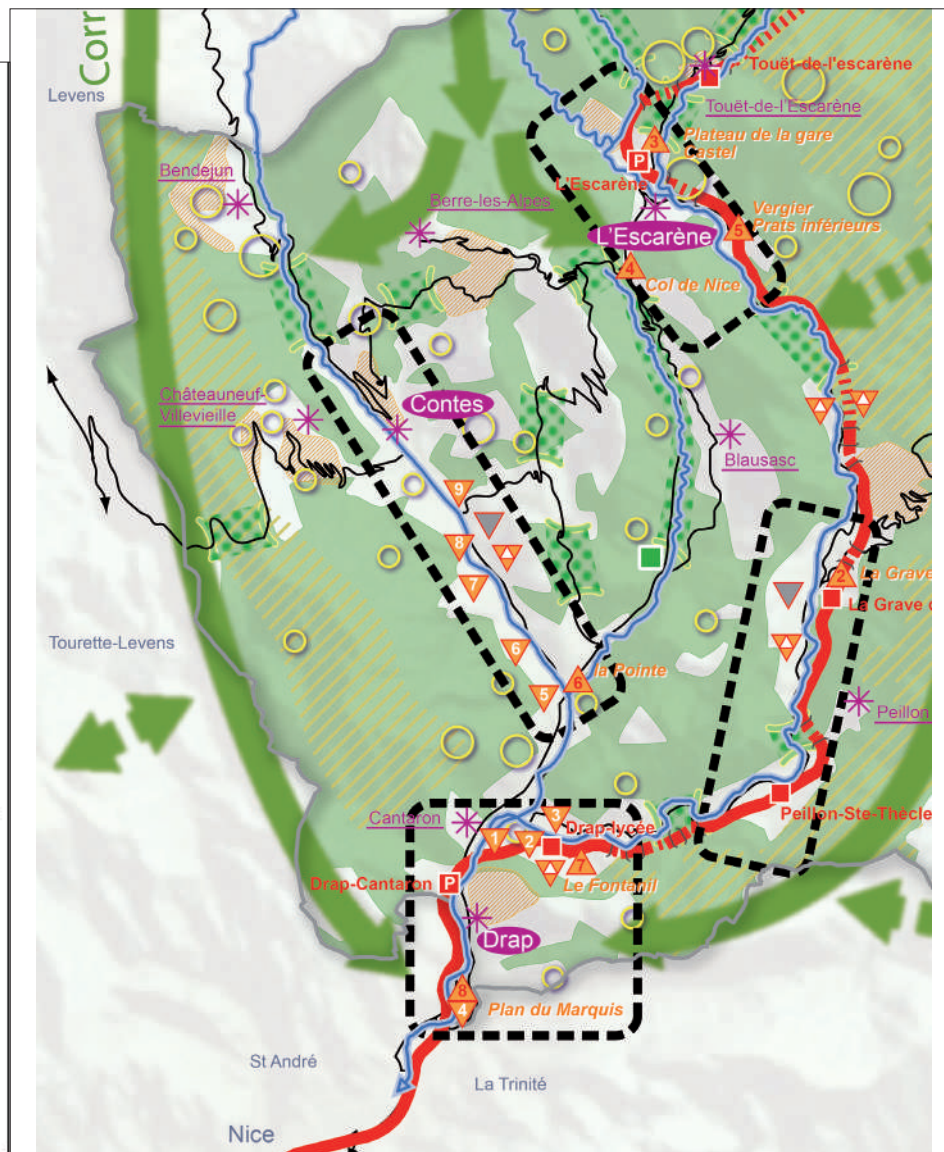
Corr

Levens

Touët-de-l'escarène

Touët-de-l'Escarène

Plateau de la gare

Castel

3

P

L'Escarène

Bendejun

Berre-les-Alpes

Vergier

Prats inférieurs

5

L'Escarène

4

Col de Nice

Contes

Châteauneuf-Villevieille

Blausasc

9

8

7

2

La Grave

La Grave

Tourette-Levens

6

6

la Pointe

5

Peillon

Peillon-Ste-Thècle

Cantaron

3

1

2

Drap-lycée

7

Le Fontanil

Drap-Cantaron

P

Drap

8

4

Plan du Marquis

St André

La Trinité

Nice